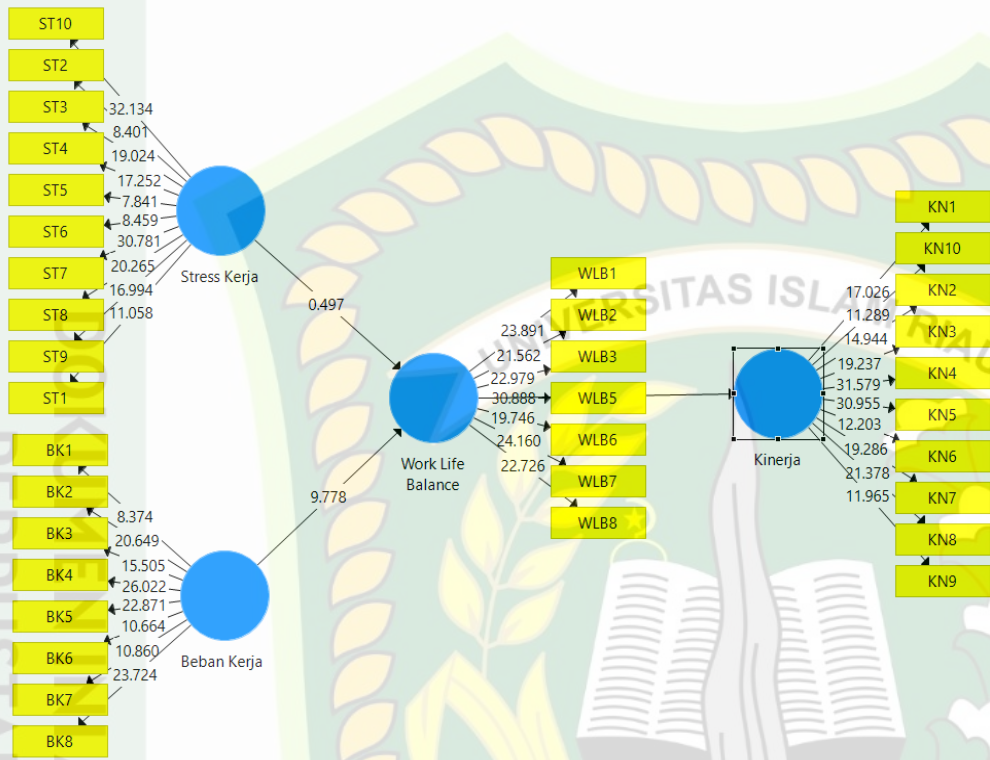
ST10
ST2
ST3
ST4
ST5
ST6
ST7
ST8
ST9
ST1
32.134
8.401
19.024
17.252
7.841
8.459
30.781
20.265
16.994
11.058
Stress Kerja
0.497
BK1
BK2
BK3
BK4
BK5
BK6
BK7
BK8
8.374
20.649
15.505
26.022
22.871
10.664
10.860
23.724
Beban Kerja
9.778
WLB1
WLB2
WLB3
WLB5
WLB6
WLB7
WLB8
23.891
21.562
22.979
30.888
19.746
24.160
22.726
Work Life Balance
Kinerja
KN1
KN10
KN2
KN3
KN4
KN5
KN6
KN7
KN8
KN9
17.026
11.289
14.944
19.237
31.579
30.955
12.203
19.286
21.378
11.965
UNIVERSITAS ISLAM RIAU